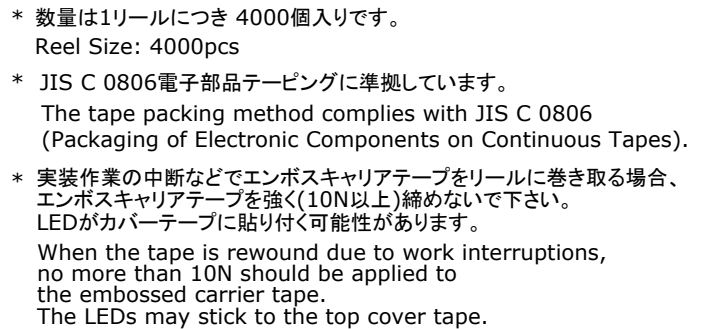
* 数量は1リールにつき 4000個入りです。
Reel Size: 4000pcs

* JIS C 0806電子部品テーピングに準拠しています。
The tape packing method complies with JIS C 0806 (Packaging of Electronic Components on Continuous Tapes).

* 実装作業の中断などでエンボスキャリアテープをリールに巻き取る場合、エンボスキャリアテープを強く(10N以上)締めないで下さい。
LEDがカバーテープに貼り付く可能性があります。
When the tape is rewound due to work interruptions, no more than 10N should be applied to the embossed carrier tape.
The LEDs may stick to the top cover tape.